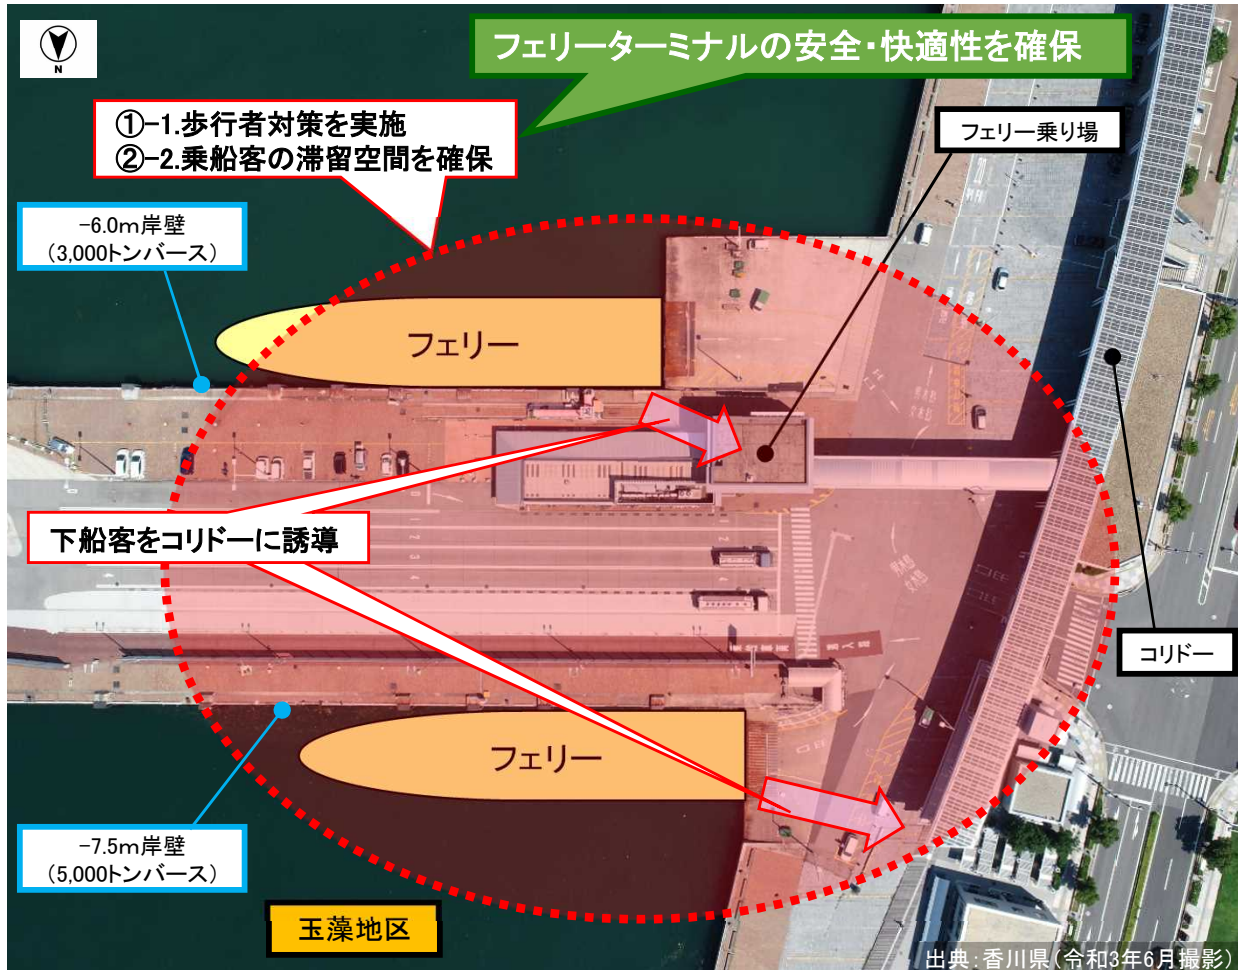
N

フェリーターミナルの安全・快適性を確保

①-1.歩行者対策を実施
②-2.乗船客の滞留空間を確保

フェリー乗り場

-6.0m岸壁
(3,000トンバース)

フェリー

コリドー

下船客をコリドーに誘導

コリドー

フェリー

-7.5m岸壁
(5,000トンバース)

玉藻地区

出典:香川県(令和3年6月撮影)